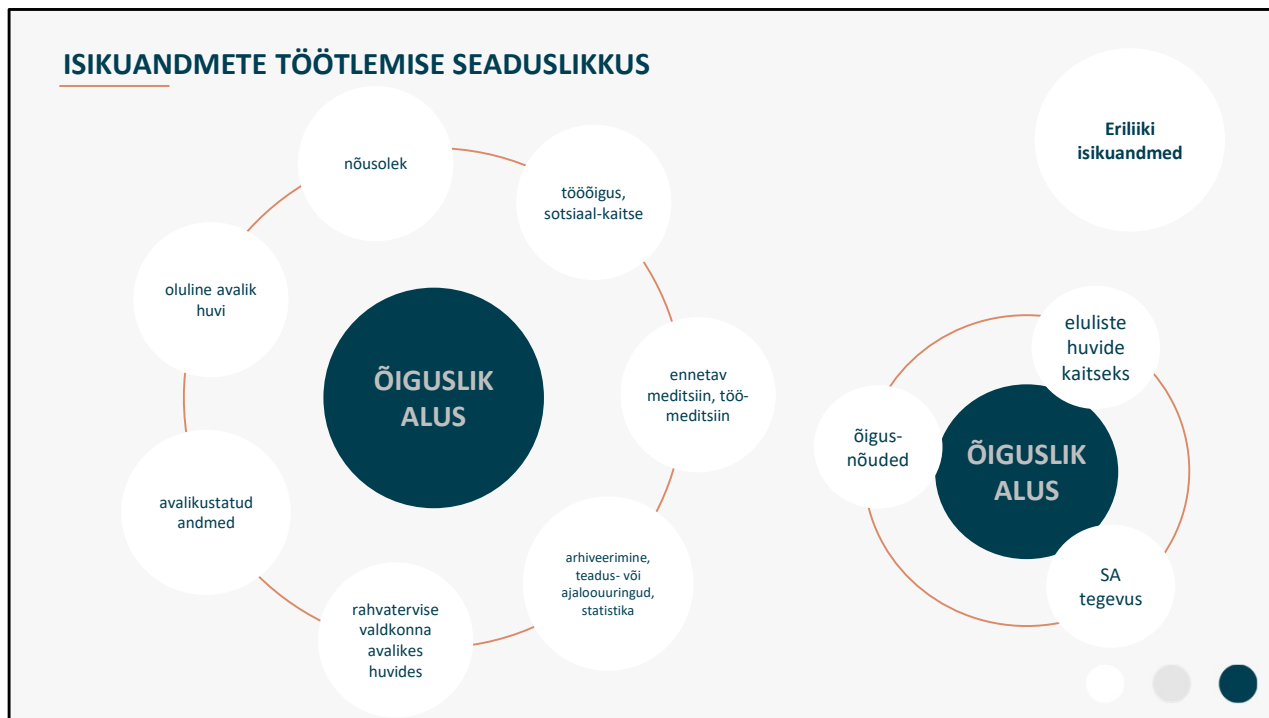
ISIKUANDMETE TÖÖTLEMISE SEADUSLIKKUS

Eriliiki isikuandmed

nõusolek

tööõigus, sotsiaal-kaitse

oluline avalik huvi

ÕIGUSLIK ALUS

ennetav meditsiin, töömeditsiin

avalikustatud andmed

arhiveerimine, teadus- või ajaloouuringud, statistika

rahvatervise valdkonna avalikes huvides

eluliste huvide kaitseks

õigusnõuded

ÕIGUSLIK ALUS

SA tegevus